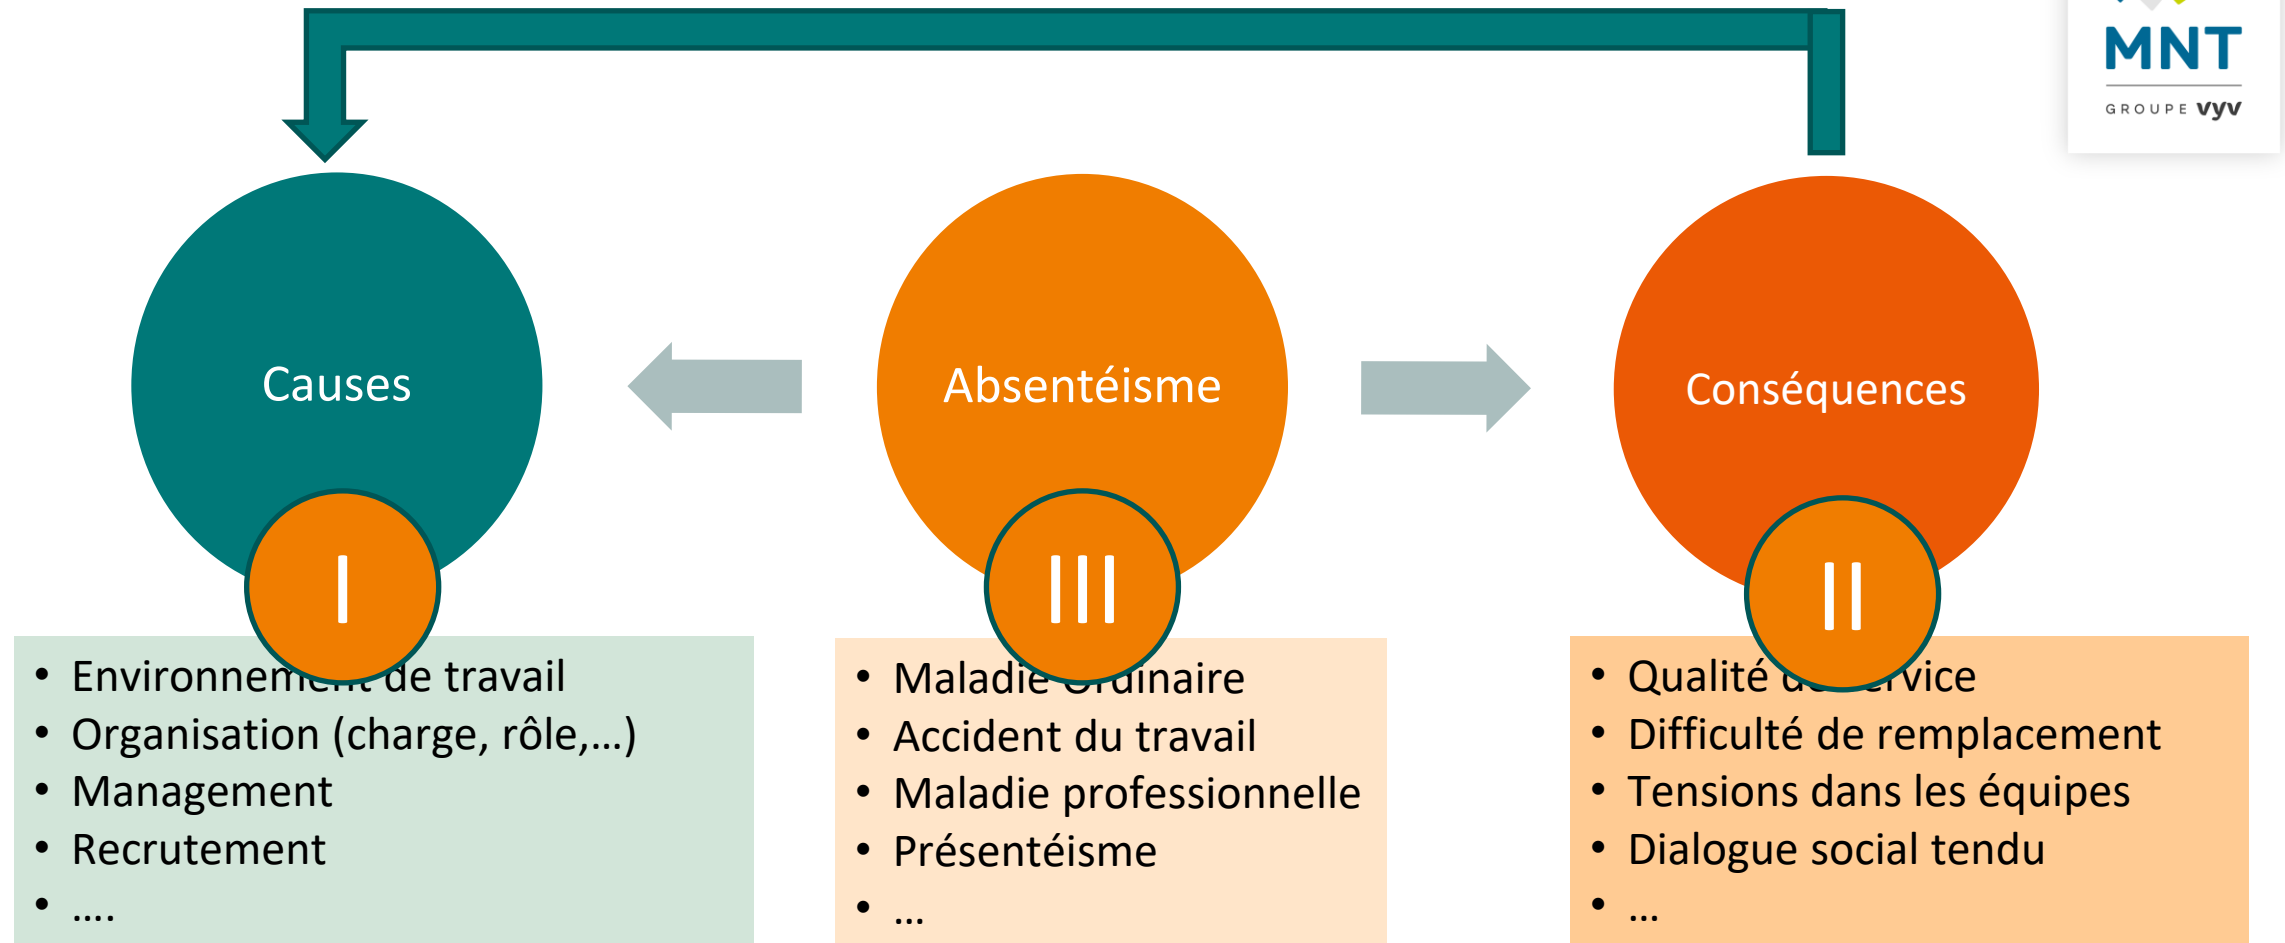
MNT
GROUPE VYV

Causes

I

- Environnement de travail
- Organisation (charge, rôle,…)
- Management
- Recrutement
- ….

Absentéisme

III

- Maladie ordinaire
- Accident du travail
- Maladie professionnelle
- Présentéisme
- …

Conséquences

II

- Qualité de service
- Difficulté de remplacement
- Tensions dans les équipes
- Dialogue social tendu
- …